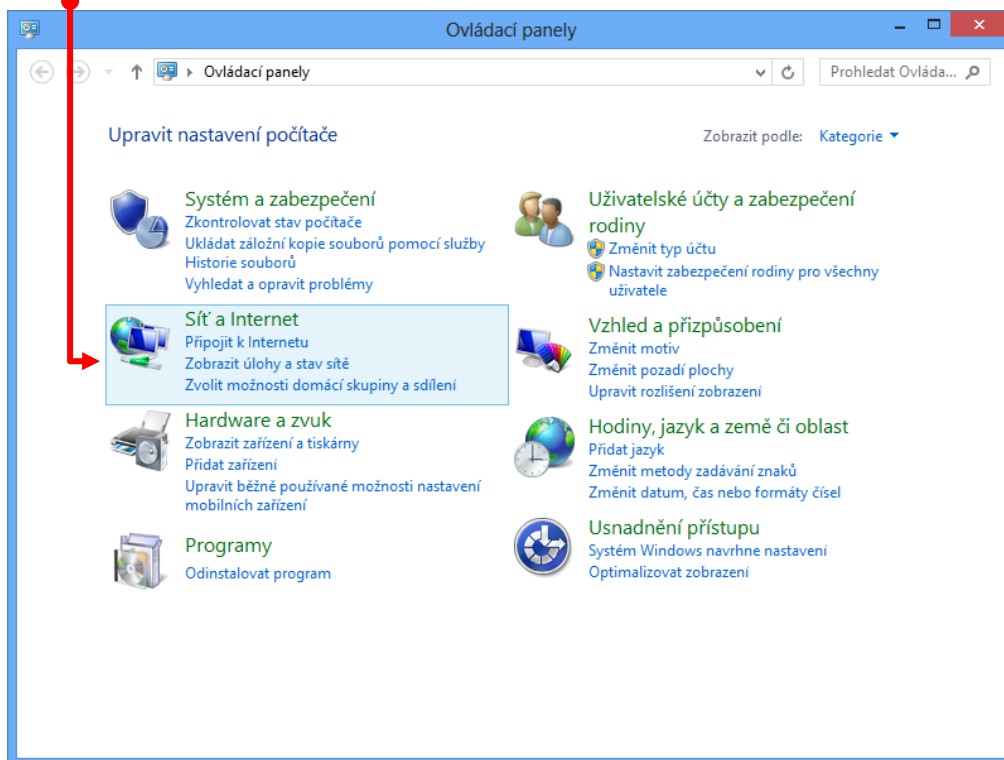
Ovládací panely

Ovládací panely

Prohledat Ovládá...

Upravit nastavení počítače

Zobrazit podle: Kategorie

Systém a zabezpečení
Zkontrolovat stav počítače
Ukládat záložní kopie souborů pomocí služby Historie souborů
Vyhledat a opravit problémy

Síť a Internet
Připojit k Internetu
Zobrazit úlohy a stav sítě
Zvolit možnosti domácí skupiny a sdílení

Hardware a zvuk
Zobrazit zařízení a tiskárny
Přidat zařízení
Upravit běžně používané možnosti nastavení mobilních zařízení

Programy
Odinstalovat program

Uživatelské účty a zabezpečení rodiny
Změnit typ účtu
Nastavit zabezpečení rodiny pro všechny uživatele

Vzhled a přizpůsobení
Změnit motiv
Změnit pozadí plochy
Upravit rozlišení zobrazení

Hodiny, jazyk a země či oblast
Přidat jazyk
Změnit metody zadávání znaků
Změnit datum, čas nebo formáty čísel

Usnadnění přístupu
Systém Windows navrhne nastavení
Optimalizovat zobrazení